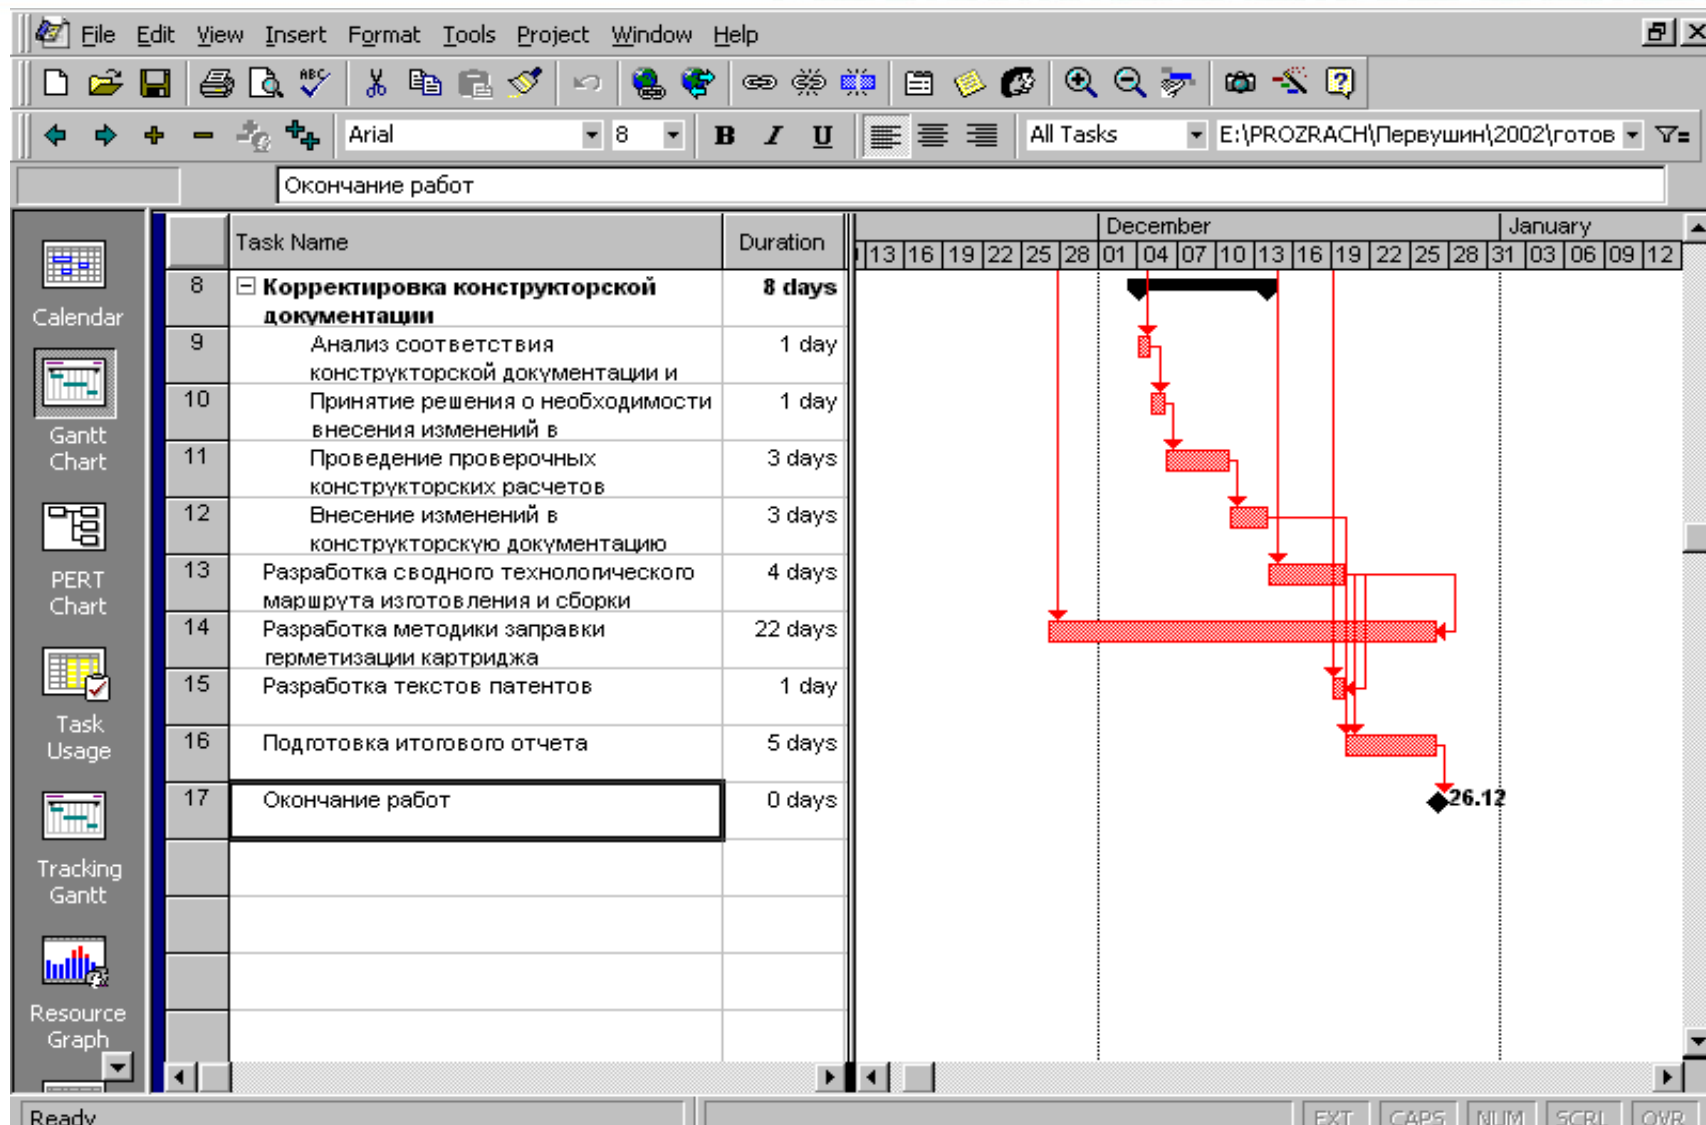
File Edit View Insert Format Tools Project Window Help

Arial 8 B I U All Tasks E:\PROZRACH\Первушин\2002\готов

Окончание работ

Calendar

Gantt Chart

PERT Chart

Task Usage

Tracking Gantt

Resource Graph

| | Task Name | Duration |
|---|---|---|
| 8 | Корректировка конструкторской документации | 8 days |
| 9 | Анализ соответствия конструкторской документации и | 1 day |
| 10 | Принятие решения о необходимости внесения изменений в | 1 day |
| 11 | Проведение проверочных конструкторских расчетов | 3 days |
| 12 | Внесение изменений в конструкторскую документацию | 3 days |
| 13 | Разработка сводного технологического маршрута изготовления и сборки | 4 days |
| 14 | Разработка методики заправки герметизации картриджа | 22 days |
| 15 | Разработка текстов патентов | 1 day |
| 16 | Подготовка итогового отчета | 5 days |
| 17 | Окончание работ | 0 days |

December January
13 16 19 22 25 28 01 04 07 10 13 16 19 22 25 28 31 03 06 09 12

26.12

Ready EXT CAPS NUM SCRL OVR